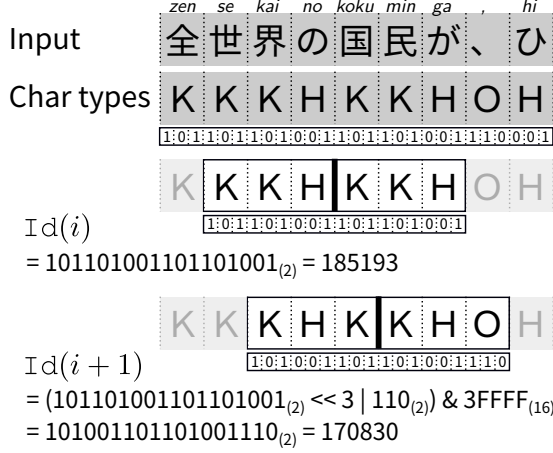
zen se kai no koku min ga , hi

Input 全世界の国民が、ひ

Char types K K K H K K H O H

1 0 1 1 0 1 1 0 1 0 0 1 1 0 1 1 0 1 0 0 1 1 1 0 0 0 1

K K K H K K H O H

1 0 1 1 0 1 0 0 1 1 0 1 1 0 1 0 0 1

$\mathtt{Id}(i)$
= 101101001101101001$_{(2)}$ = 185193

K K K H K K H O H

1 0 1 0 0 1 1 0 1 1 0 1 0 0 1 1 1 0

$\mathtt{Id}(i+1)$
= (101101001101101001$_{(2)}$ << 3 | 110$_{(2)}$) & 3FFFF$_{(16)}$
= 101001101101001110$_{(2)}$ = 170830